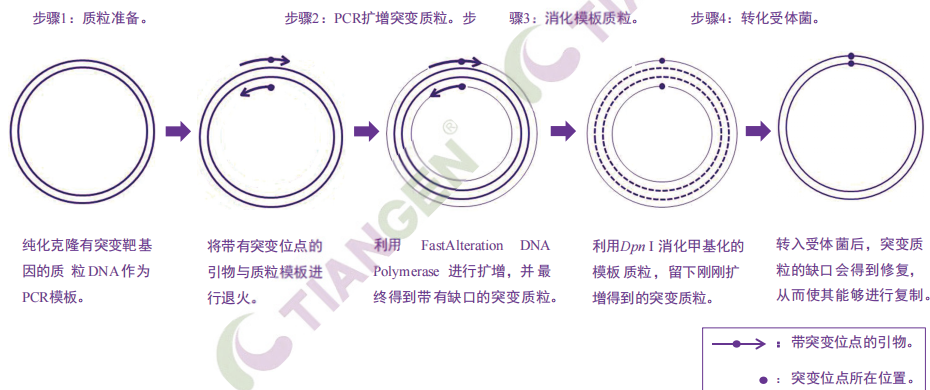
步骤1：质粒准备。

步骤2：PCR扩增突变质粒。步

骤3：消化模板质粒。

步骤4：转化受体菌。

纯化克隆有突变靶基因的质粒DNA作为PCR模板。

将带有突变位点的引物与质粒模板进行退火。

利用 FastAlteration DNA Polymerase 进行扩增，并最终得到带有缺口的突变质粒。

利用$Dpn$ I 消化甲基化的模板质粒，留下刚刚扩增得到的突变质粒。

转入受体菌后，突变质粒的缺口会得到修复，从而使其能够进行复制。

：带突变位点的引物。

：突变位点所在位置。

TIANGEN®